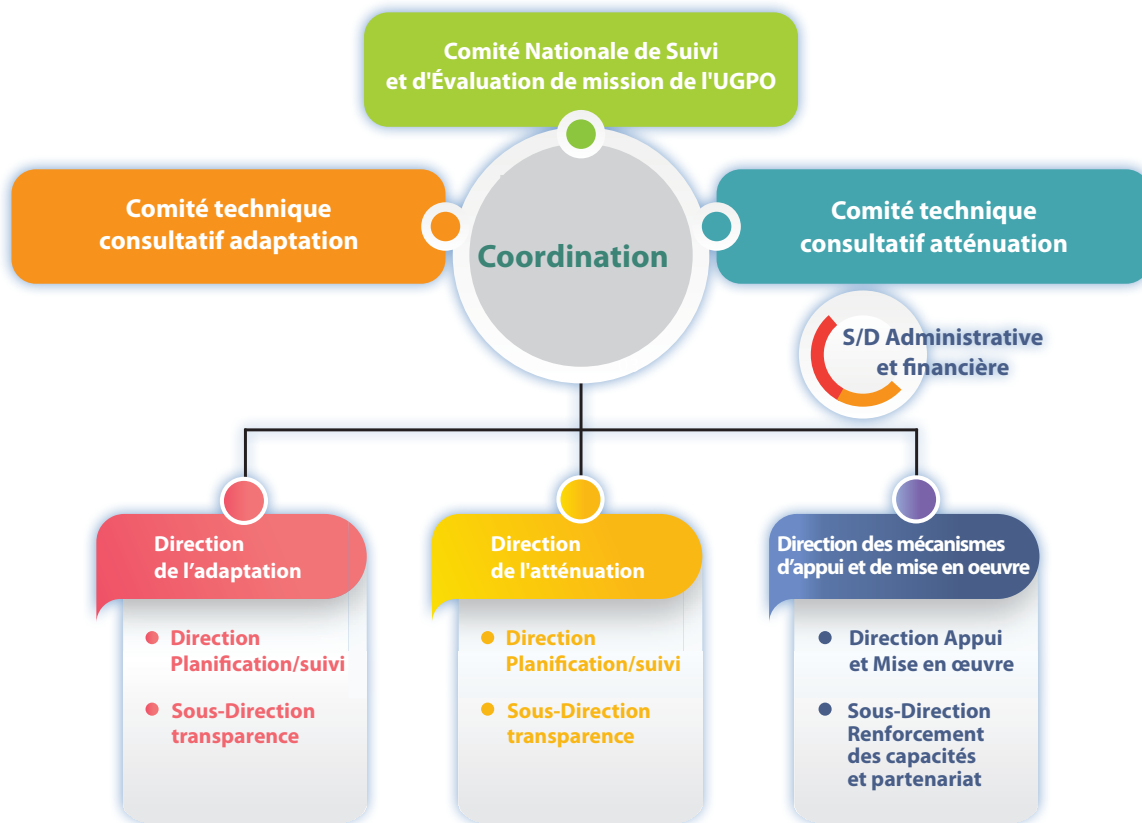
Comité Nationale de Suivi et d'Évaluation de mission de l'UGPO

Comité technique consultatif adaptation

Coordination

Comité technique consultatif atténuation

S/D Administrative et financière

Direction de l'adaptation

- Direction Planification/suivi
- Sous-Direction transparence

Direction de l'atténuation

- Direction Planification/suivi
- Sous-Direction transparence

Direction des mécanismes d'appui et de mise en oeuvre

- Direction Appui et Mise en œuvre
- Sous-Direction Renforcement des capacités et partenariat